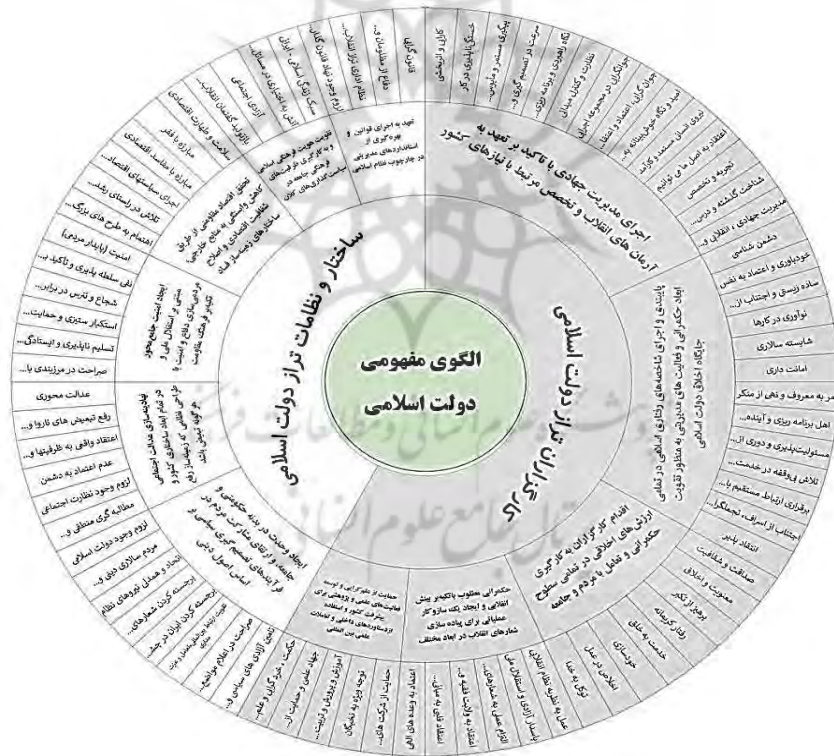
الگوی مفهومی
دولت اسلامی

ساختار و نظامات تراز دولت اسلامی

کارگزاران تراز دولت اسلامی

اجرای مدیریت جهادی با تاکید بر تعهد به آرمان های انقلاب و تخصص مرتبط با نیازهای کشور

پایبندی و اجرای شاخصه‌های رفتاری اسلامی در تمامی ابعاد حکمرانی و فعالیت‌های مدیریتی به منظور تقویت جایگاه اخلاق در دولت اسلامی

اقدام کارگزاران به کارگیری ارزش‌های اخلاقی در تمامی سطوح حکمرانی و تعامل با مردم و جامعه

حکمرانی مطلوب باتکیه بر پیش انقلابی و ایجاد یک ساز و کار عملیاتی برای پیاده سازی شعارهای انقلاب در ابعاد مختلف

حمایت از نوآوری و توسعه فعالیت‌های علمی و پژوهشی برای پیشرفت کشور و استفاده از ظرفیت‌های داخلی و تعاملات علمی بین المللی

ایجاد وحدت در بدنه حکومتی و جامعه و ارتقای مشارکت مردم در فرآیندهای تصمیم گیری سیاسی بر اساس اصول دینی

نهادینه‌سازی عدالت اجتماعی در تمام ابعاد حکومت و طراحی نظامی که دیپلماسی ارزش محور و تقویت کشور را

ایجاد امنیت جامع‌محور مبتنی بر استقلال ملی و درونی‌سازی دفاع و امنیت با تکیه بر فرهنگ مقاومت

تحقق اقتصاد مقاومتی از طریق کاهش وابستگی به منابع خارجی، شفافیت اقتصادی و اصلاح ساختارهای زمینه‌ساز فساد

تقویت هویت فرهنگی اسلامی و به کارگیری ظرفیت‌های فرهنگی جامعه در ساخت هنجارهای نوین

تعهد به اجرای قوانین و بهره‌گیری از استانداردهای مدیریتی در چارچوب نظام اسلامی

کارایی و اثربخشی
خستگی‌ناپذیری در کار
پیگیری مستمر و مؤمنی...
سرعت در تصمیم گیری و...
نگاه راهبردی و برنامه ریزی...
نظارت و کنترل مداوم
جوانگرایی در مجموعه اجرایی
جوان گرایی، اعتماد به نفس...
امید و نگاه خوش‌بینانه به...
اعتقاد به اصل ما می توانیم
تجربه و تخصص
شناخت گذشته و درس...
مدیریت جهادی و انقلابی...
دشمن شناسی
خودباوری و اعتماد به نفس
ساده زیستی و اجتناب از...
نوآوری در کارها
شایسته سالاری
امانت داری
امر به معروف و نهی از منکر
اهل برنامه ریزی و آینده...
مسئولیت‌پذیری و دوری از...
تلاش بی‌وقفه در خدمت...
برقراری ارتباط مستقیم با...
اجتناب از اسراف، تجملگرا...
انتقاد پذیر
صداقت و شفافیت
معنویت و اخلاق
پرهیز از تکبر
رفتار کریمانه
خدمت به خلق
خوش‌سازی
اخلاص در عمل
توکل به خدا
عمل به نظریه نظام انقلابی...
پاسداری از آزادی و استقلال ملی
التزام عملی به شعارهای...
بیشترین ارزشیابی و...
اعتقاد به آرمان‌های...
اعتماد به وعده‌های الهی
حمایت از شرکت‌های...
توجه ویژه به نخبگان
آموزش و پرورش و تربیت...
جهاد علمی و حمایت از...
حکمت، خردگرایی و علم...
احیای آزادی‌های سیاسی...
صراحت در اعلام مواضع...
تقویت روابط حسنه با کشورهای...
برجسته کردن شعارهای...
اتحاد و همدلی نیروهای نظام
مردم سالاری دینی و...
لزوم وجود دولت اسلامی
مطالبه گری منطقی و...
لزوم وجود نظارت اجتماعی
عدم اعتماد به دشمن
اعتقاد واقعی به ظرفیت‌ها و...
رفع تبعیض های ناروا و...
عدالت محوری
صراحت در مرزبندی با...
تسلیم ناپذیری و ایستادگی...
استکبار ستیزی و حمایت...
شجاع و نترس در برابر...
نفی سلطه پذیری و تاکید بر...
امنیت (پایدار مردمی)
اهتمام به طرح های بزرگ...
تلاش در راستای رفع...
اجرای سیاست‌های اقتصاد...
مبارزه با مفاسد اقتصادی
مبارزه با فقر
سلامت و طهارت اقتصادی
بازتولید گفتمان انقلاب...
آزادی فکری، ...
الگوی رفتارهای سیاسی...
سبک زندگی اسلامی ایرانی
لزوم اجرای قانون اساسی...
ملزم به اجرای آرمان...
نظام اداری کارآمد...
لزوم ساماندهی...
قانون گرایی